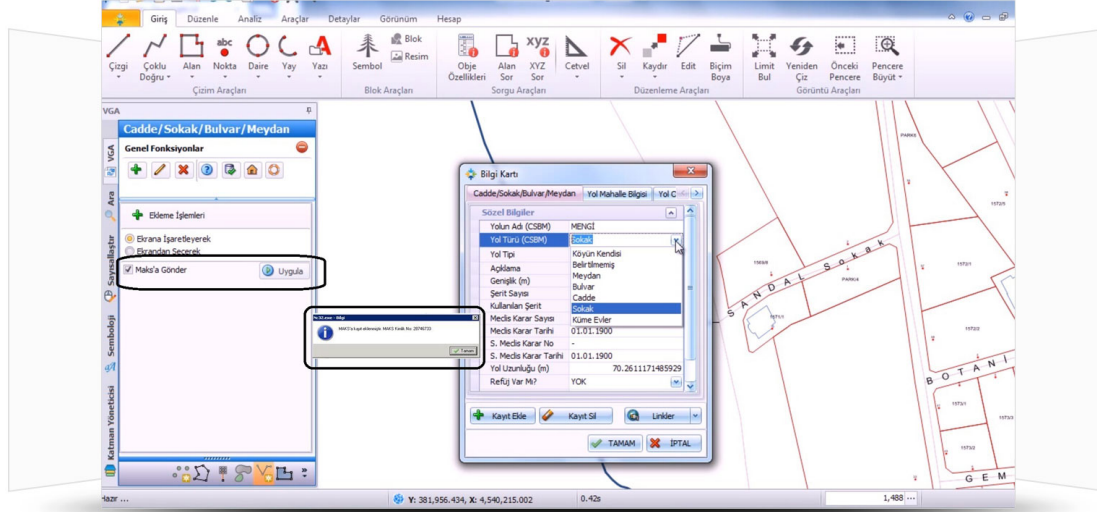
Giriş Düzenle Analiz Araçlar Detaylar Görünüm Hesap

Çizgi Çoklu Doğru Alan Nokta Daire Yay Yazı
Çizim Araçları
Sembol Blok Resim
Blok Araçları
Obje Özellikleri Alan Sor XYZ Sor Cetvel
Sorgu Araçları
Sil Kaydır Edit Biçim Boya
Düzenleme Araçları
Limit Bul Yeniden Çiz Önceki Pencere Pencere Büyüt
Görüntü Araçları

VGA
Cadde/Sokak/Bulvar/Meydan
Genel Fonksiyonlar
Ekleme İşlemleri
Ekrana İşaretleyerek
Ekrandan Seçerek
Maks'a Gönder
Uygula

VGA Ara Sayısallaştır Semboloji Katman Yöneticisi

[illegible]
MAKS'a kayıt eklenmiştir. MAKS Kimlik No: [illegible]
Tamam

Bilgi Kartı
Cadde/Sokak/Bulvar/Meydan Yol Mahalle Bilgisi Yol C
Sözel Bilgiler
Yolun Adı (CSBM) MENGİ
Yol Türü (CSBM) Sokak
Yol Tipi
Açıklama
Genişlik (m)
Şerit Sayısı
Kullanılan Şerit
Meclis Karar Sayısı
Meclis Karar Tarihi 01.01.1900
S. Meclis Karar No -
S. Meclis Karar Tarihi 01.01.1900
Yol Uzunluğu (m) 70.2611171485929
Refüj Var Mı? YOK
Köyün Kendisi
Belirtilmemiş
Meydan
Bulvar
Cadde
Sokak
Küme Evler
Kayıt Ekle Kayıt Sil Linkler
TAMAM İPTAL

PARK
SANDAL Sokak
PARKA
BOTANİ
GEM

Hazır ...
Y: 381,956.434, X: 4,540,215.002 0.42s 1,488